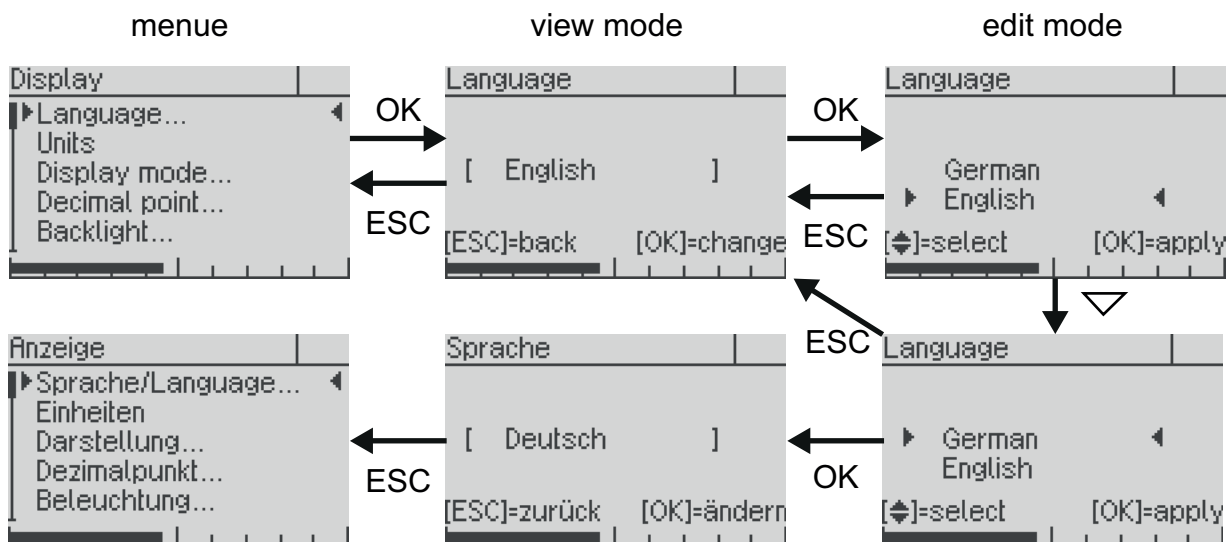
menue

view mode

edit mode

Display
▶Language... ◀
Units
Display mode...
Decimal point...
Backlight...

OK

ESC

Language
[ English ]
[ESC]=back [OK]=change

OK

ESC

Language
German
▶ English ◀
[≑]=select [OK]=apply

▽

ESC

Anzeige
▶Sprache/Language... ◀
Einheiten
Darstellung...
Dezimalpunkt...
Beleuchtung...

ESC

Sprache
[ Deutsch ]
[ESC]=zurück [OK]=ändern

OK

Language
▶ German ◀
English
[≑]=select [OK]=apply